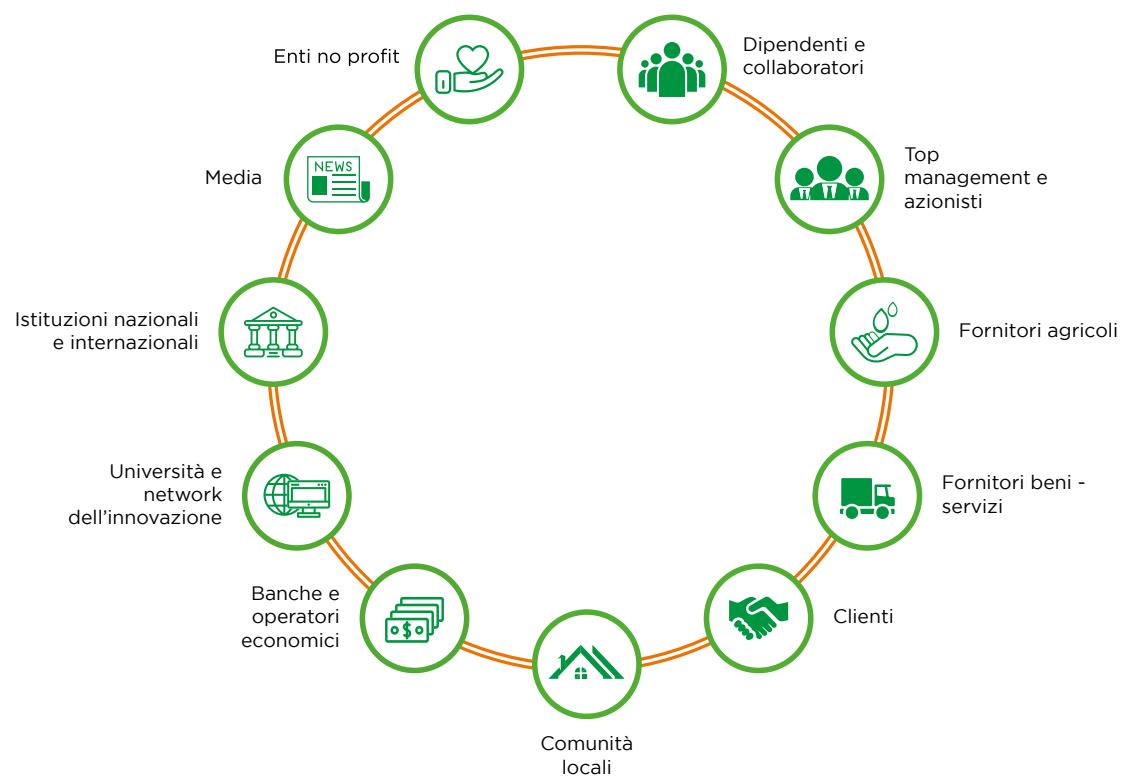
Enti no profit

Dipendenti e collaboratori

NEWS

Media

Top management e azionisti

Istituzioni nazionali e internazionali

Fornitori agricoli

Università e network dell'innovazione

Fornitori beni - servizi

Banche e operatori economici

$

Clienti

Comunità locali